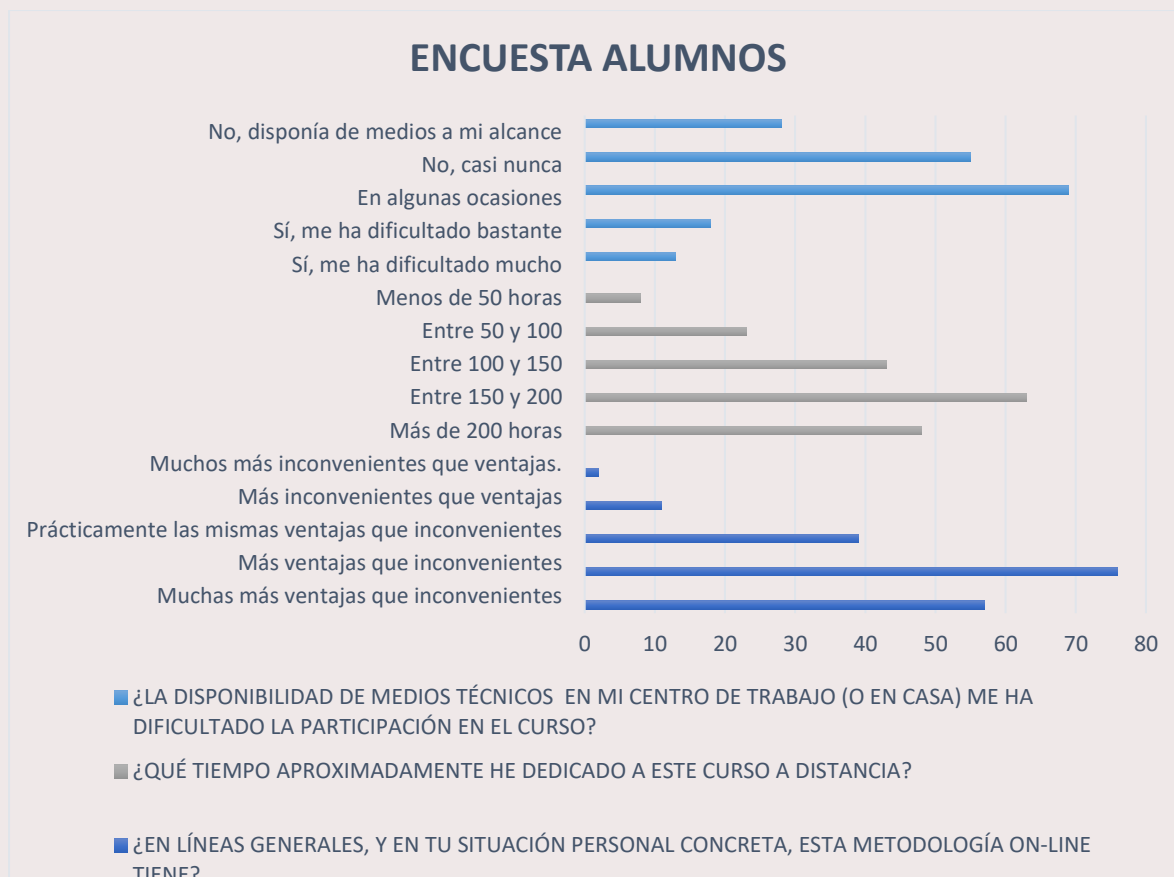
ENCUESTA ALUMNOS

No, disponía de medios a mi alcance
No, casi nunca
En algunas ocasiones
Sí, me ha dificultado bastante
Sí, me ha dificultado mucho
Menos de 50 horas
Entre 50 y 100
Entre 100 y 150
Entre 150 y 200
Más de 200 horas
Muchos más inconvenientes que ventajas.
Más inconvenientes que ventajas
Prácticamente las mismas ventajas que inconvenientes
Más ventajas que inconvenientes
Muchas más ventajas que inconvenientes

0 10 20 30 40 50 60 70 80

¿LA DISPONIBILIDAD DE MEDIOS TÉCNICOS EN MI CENTRO DE TRABAJO (O EN CASA) ME HA DIFICULTADO LA PARTICIPACIÓN EN EL CURSO?

¿QUÉ TIEMPO APROXIMADAMENTE HE DEDICADO A ESTE CURSO A DISTANCIA?

¿EN LÍNEAS GENERALES, Y EN TU SITUACIÓN PERSONAL CONCRETA, ESTA METODOLOGÍA ON-LINE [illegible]